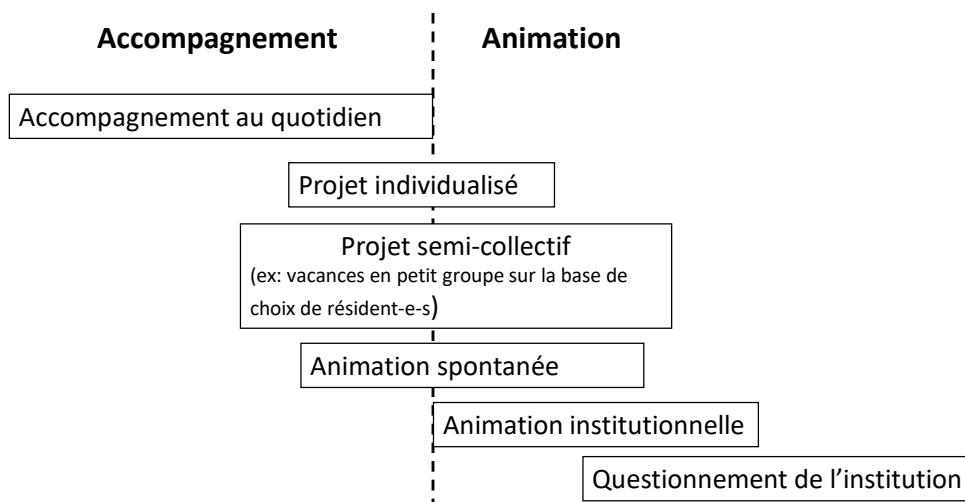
**Accompagnement** **Animation**

Accompagnement au quotidien

Projet individualisé

Projet semi-collectif
(ex: vacances en petit groupe sur la base de choix de résident-e-s)

Animation spontanée

Animation institutionnelle

Questionnement de l'institution